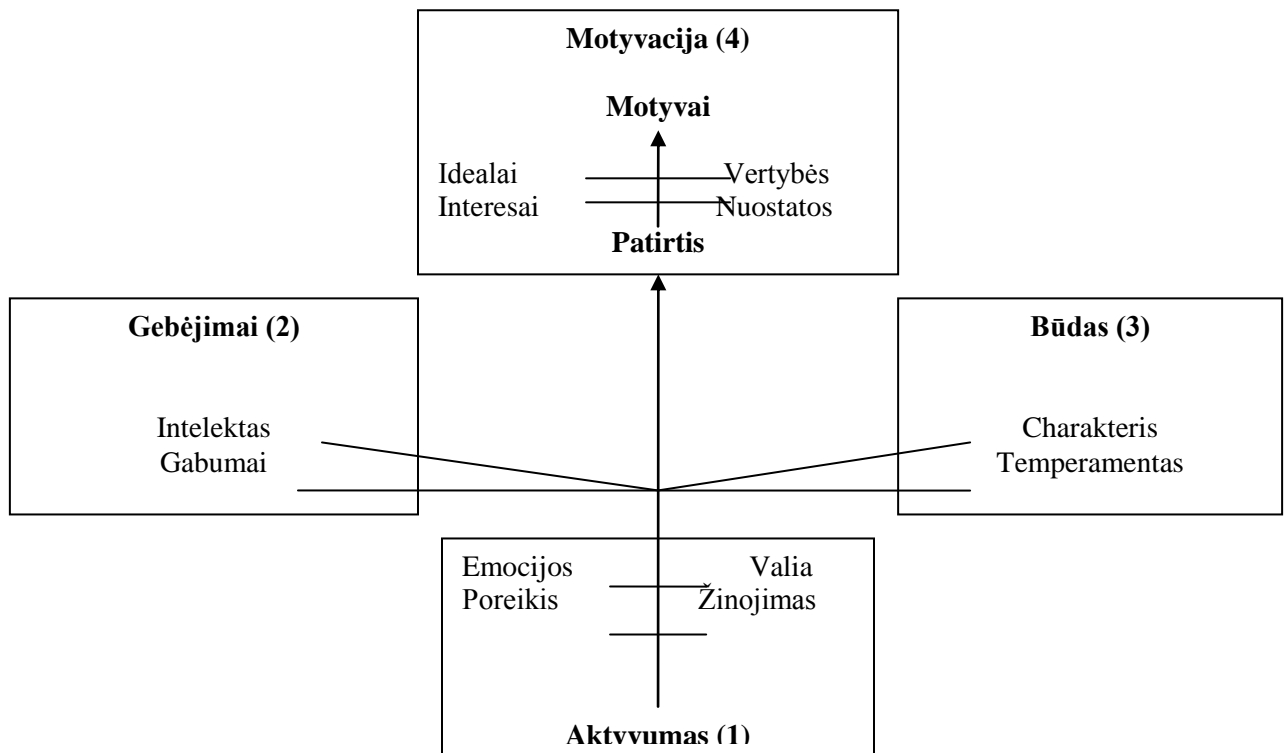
**Motyvacija (4)**

**Motyvai**

Idealai Vertybės
Interesai Nuostatos

**Patirtis**

**Gebėjimai (2)**

Intelektas
Gabumai

**Būdas (3)**

Charakteris
Temperamentas

Emocijos Valia
Poreikis Žinojimas

**Aktyvumas (1)**